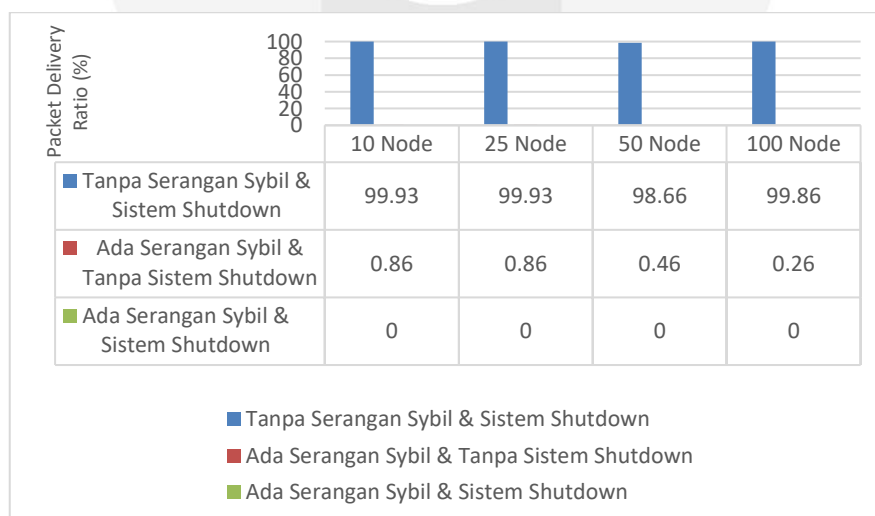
Packet Delivery Ratio (%)

100
80
60
40
20
0

| | 10 Node | 25 Node | 50 Node | 100 Node |
|---|---|---|---|---|
| Tanpa Serangan Sybil & Sistem Shutdown | 99.93 | 99.93 | 98.66 | 99.86 |
| Ada Serangan Sybil & Tanpa Sistem Shutdown | 0.86 | 0.86 | 0.46 | 0.26 |
| Ada Serangan Sybil & Sistem Shutdown | 0 | 0 | 0 | 0 |

Tanpa Serangan Sybil & Sistem Shutdown
Ada Serangan Sybil & Tanpa Sistem Shutdown
Ada Serangan Sybil & Sistem Shutdown